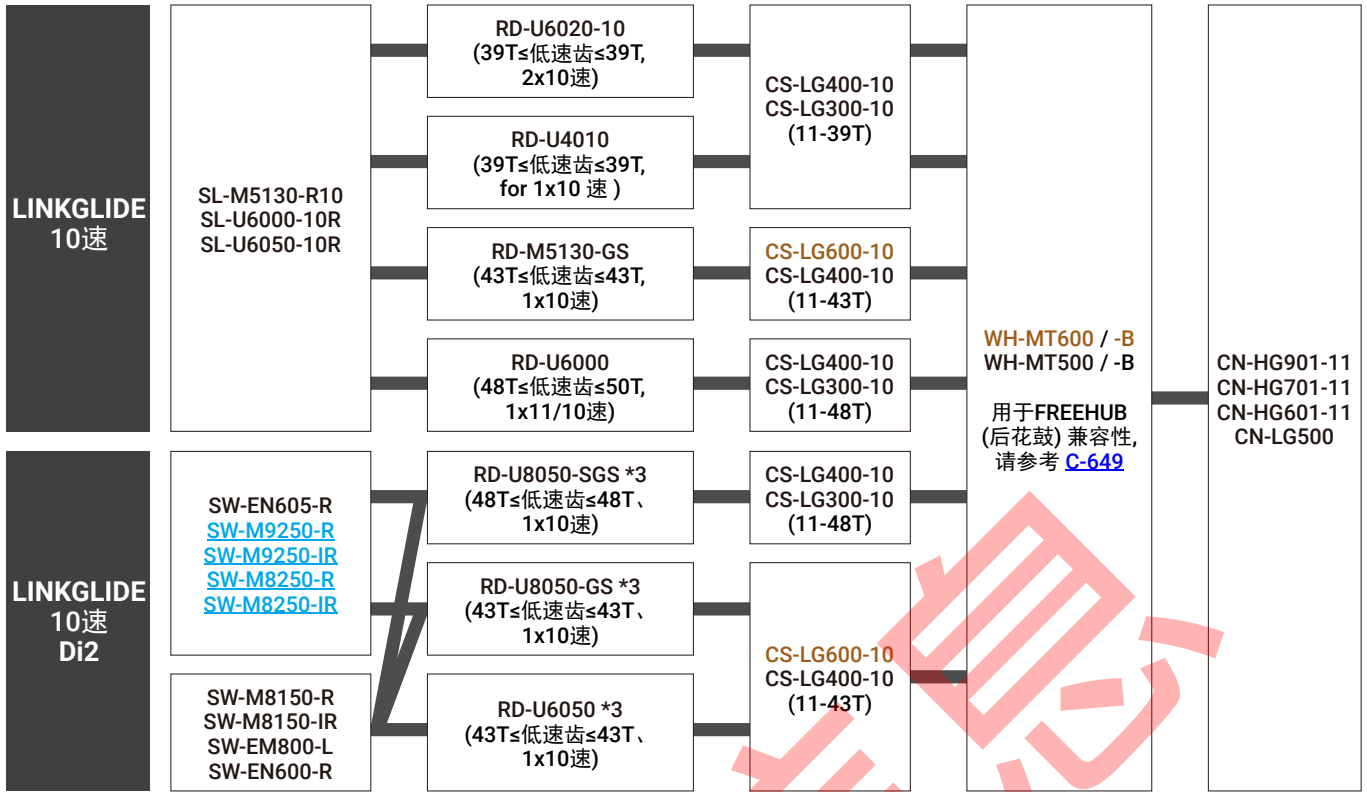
LINKGLIDE
10速

SL-M5130-R10
SL-U6000-10R
SL-U6050-10R

RD-U6020-10
(39T≤低速齿≤39T, 2x10速)

RD-U4010
(39T≤低速齿≤39T, for 1x10 速 )

RD-M5130-GS
(43T≤低速齿≤43T, 1x10速)

RD-U6000
(48T≤低速齿≤50T, 1x11/10速)

CS-LG400-10
CS-LG300-10
(11-39T)

CS-LG600-10
CS-LG400-10
(11-43T)

CS-LG400-10
CS-LG300-10
(11-48T)

LINKGLIDE
10速
Di2

SW-EN605-R
SW-M9250-R
SW-M9250-IR
SW-M8250-R
SW-M8250-IR

SW-M8150-R
SW-M8150-IR
SW-EM800-L
SW-EN600-R

RD-U8050-SGS *3
(48T≤低速齿≤48T、1x10速)

RD-U8050-GS *3
(43T≤低速齿≤43T、1x10速)

RD-U6050 *3
(43T≤低速齿≤43T、1x10速)

CS-LG400-10
CS-LG300-10
(11-48T)

CS-LG600-10
CS-LG400-10
(11-43T)

WH-MT600 / -B
WH-MT500 / -B

用于FREEHUB (后花鼓) 兼容性, 请参考 C-649

CN-HG901-11
CN-HG701-11
CN-HG601-11
CN-LG500